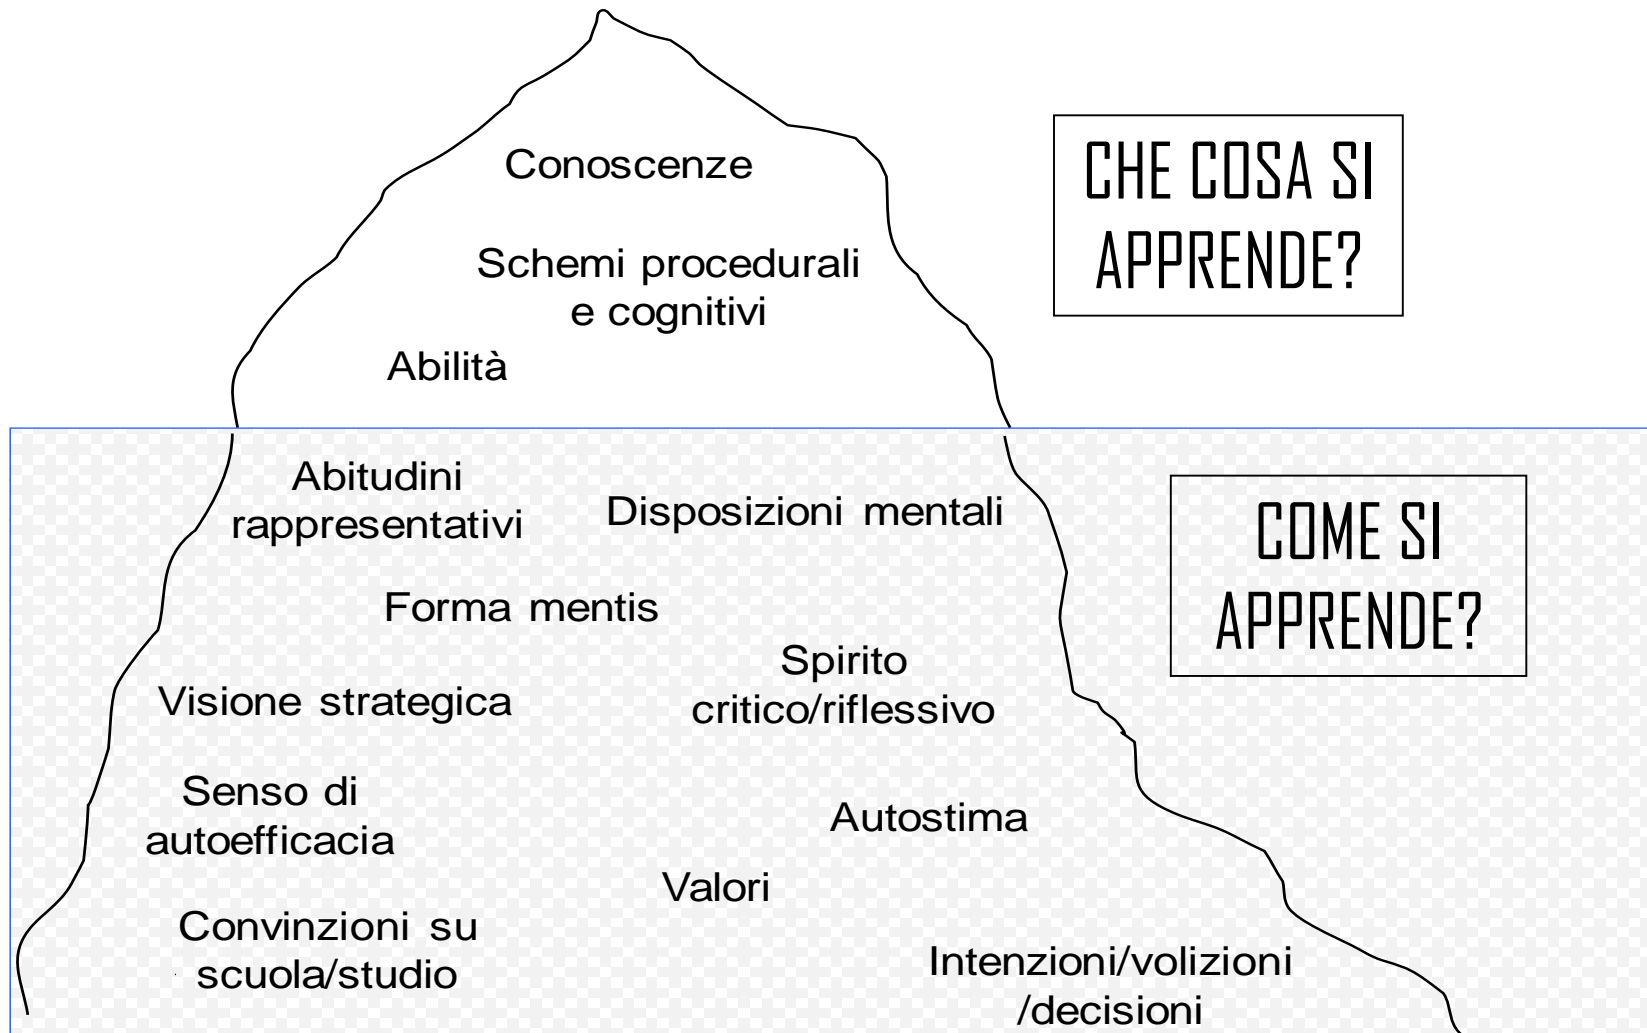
Conoscenze

Schemi procedurali e cognitivi

Abilità

CHE COSA SI APPRENDE?

Abitudini rappresentativi

Disposizioni mentali

COME SI APPRENDE?

Forma mentis

Spirito critico/riflessivo

Visione strategica

Senso di autoefficacia

Autostima

Valori

Convinzioni su scuola/studio

Intenzioni/volizioni /decisioni